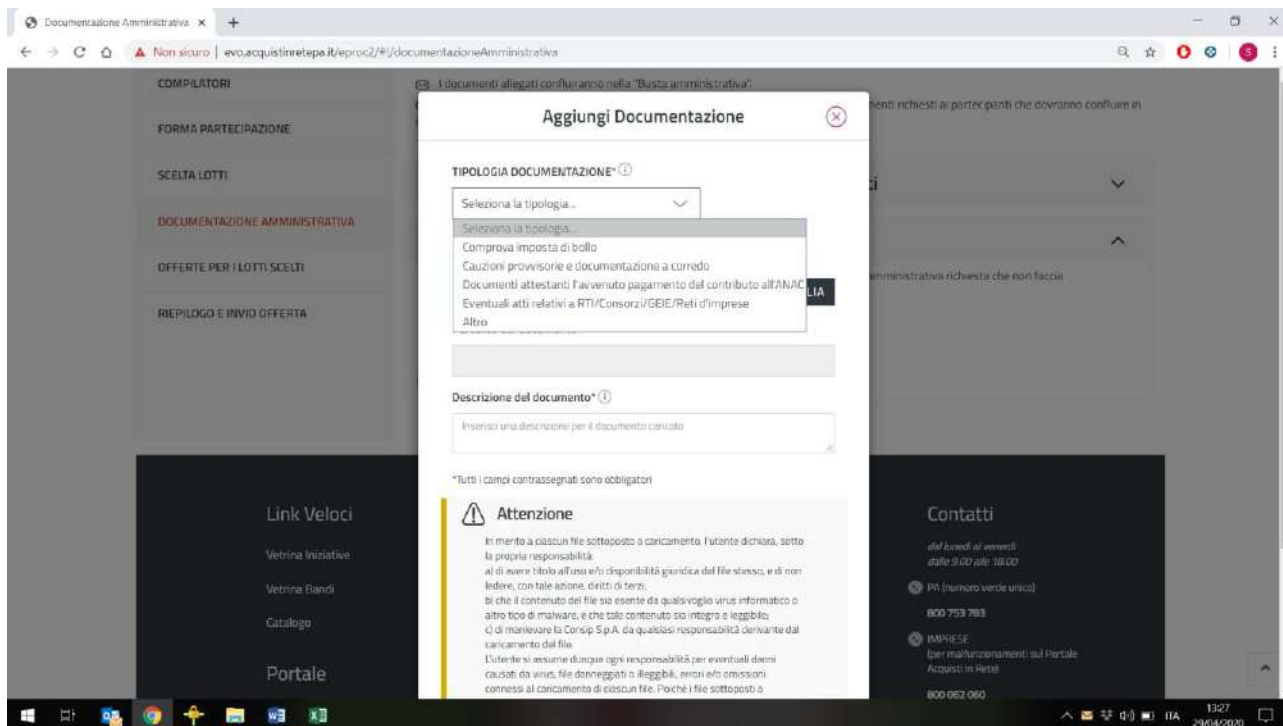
Documentazione Amministrativa ×

Non sicuro | evo.acquistinretepa.it/eproc2/#!/documentazioneAmministrativa

COMPILATORI

FORMA PARTECIPAZIONE

SCELTA LOTTI

DOCUMENTAZIONE AMMINISTRATIVA

OFFERTE PER I LOTTI SCELTI

RIEPILOGO E INVIO OFFERTA

I documenti allegati confluiranno nella "Busta amministrativa".

enti richiesti ai partecipanti che dovranno confluire in

ci

mministrativa richiesta che non faccia

Aggiungi Documentazione

TIPOLOGIA DOCUMENTAZIONE*

Seleziona la tipologia...

Seleziona la tipologia...
Comprova imposta di bollo
Cauzioni provvisorie e documentazione a corredo
Documenti attestanti l'avvenuto pagamento del contributo all'ANAC
Eventuali atti relativi a RTI/Consorzi/GEIE/Reti d'imprese
Altro

LIA

Descrizione del documento*

Inserisci una descrizione per il documento caricato

*Tutti i campi contrassegnati sono obbligatori

Attenzione

In merito a ciascun file sottoposto a caricamento, l'utente dichiara, sotto la propria responsabilità:
a) di avere titolo all'uso e/o disponibilità giuridica del file stesso, e di non ledere, con tale azione, diritti di terzi;
b) che il contenuto del file sia esente da qualsivoglia virus informatico o altro tipo di malware, e che tale contenuto sia integro e leggibile;
c) di manlevare la Consip S.p.A. da qualsiasi responsabilità derivante dal caricamento del file.
L'utente si assume dunque ogni responsabilità per eventuali danni causati da virus, file danneggiati o illeggibili, errori e/o omissioni connessi al caricamento di ciascun file. Poiché i file sottoposti a

Link Veloci

Vetrina Iniziative

Vetrina Bandi

Catalogo

Portale

Contatti

dal lunedì al venerdì
dalle 9.00 alle 18.00

PA (numero verde unico)

800 753 783

IMPRESE
(per malfunzionamenti sul Portale Acquisti in Rete)

800 062 060

ITA 13:27 29/04/2020